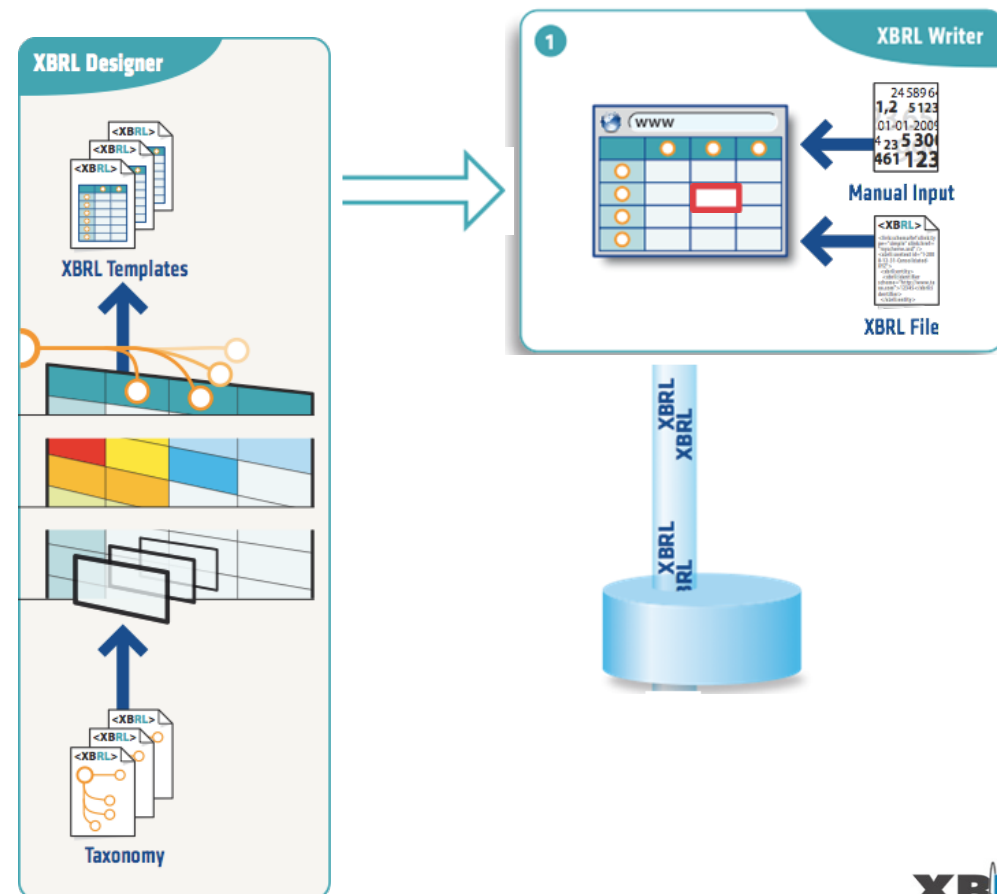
XBRL Designer

<XBRL>
<XBRL>
<XBRL>

XBRL Templates

<XBRL>
<XBRL>
<XBRL>

Taxonomy

1

XBRL Writer

www

24 589 6
1,2 5 123
01-01-200
4 23 5 30
461 123

Manual Input

<XBRL>

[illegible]

XBRL File

XBRL
XBRL
XBRL
XBRL

XB